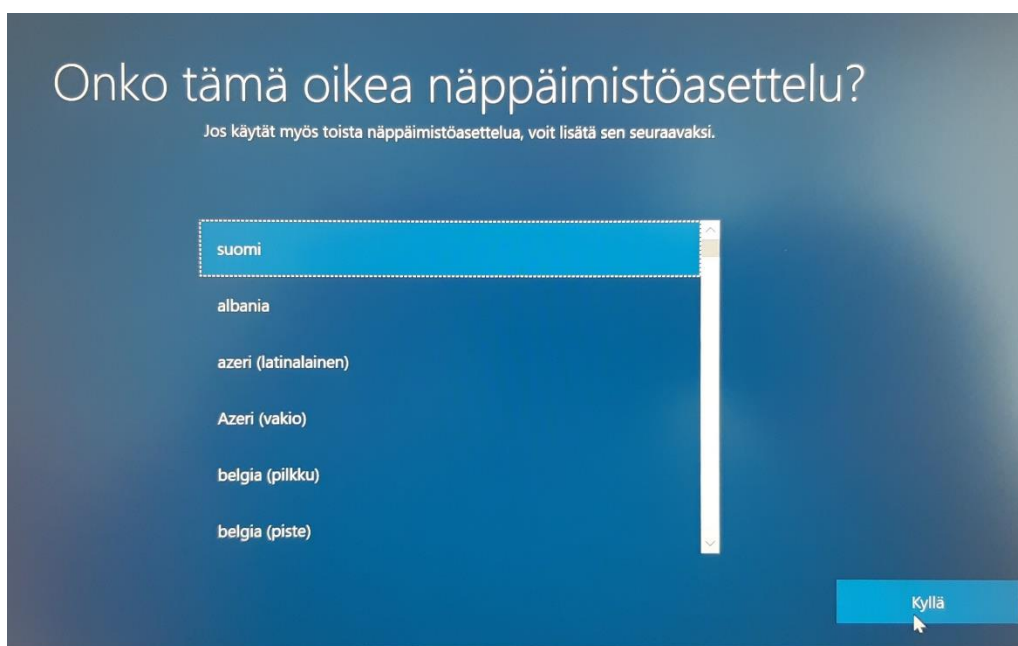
Onko tämä oikea näppäimistöasettelu?

Jos käytät myös toista näppäimistöasettelua, voit lisätä sen seuraavaksi.

suomi

albania

azeri (latinalainen)

Azeri (vakio)

belgia (pilkku)

belgia (piste)

Kyllä